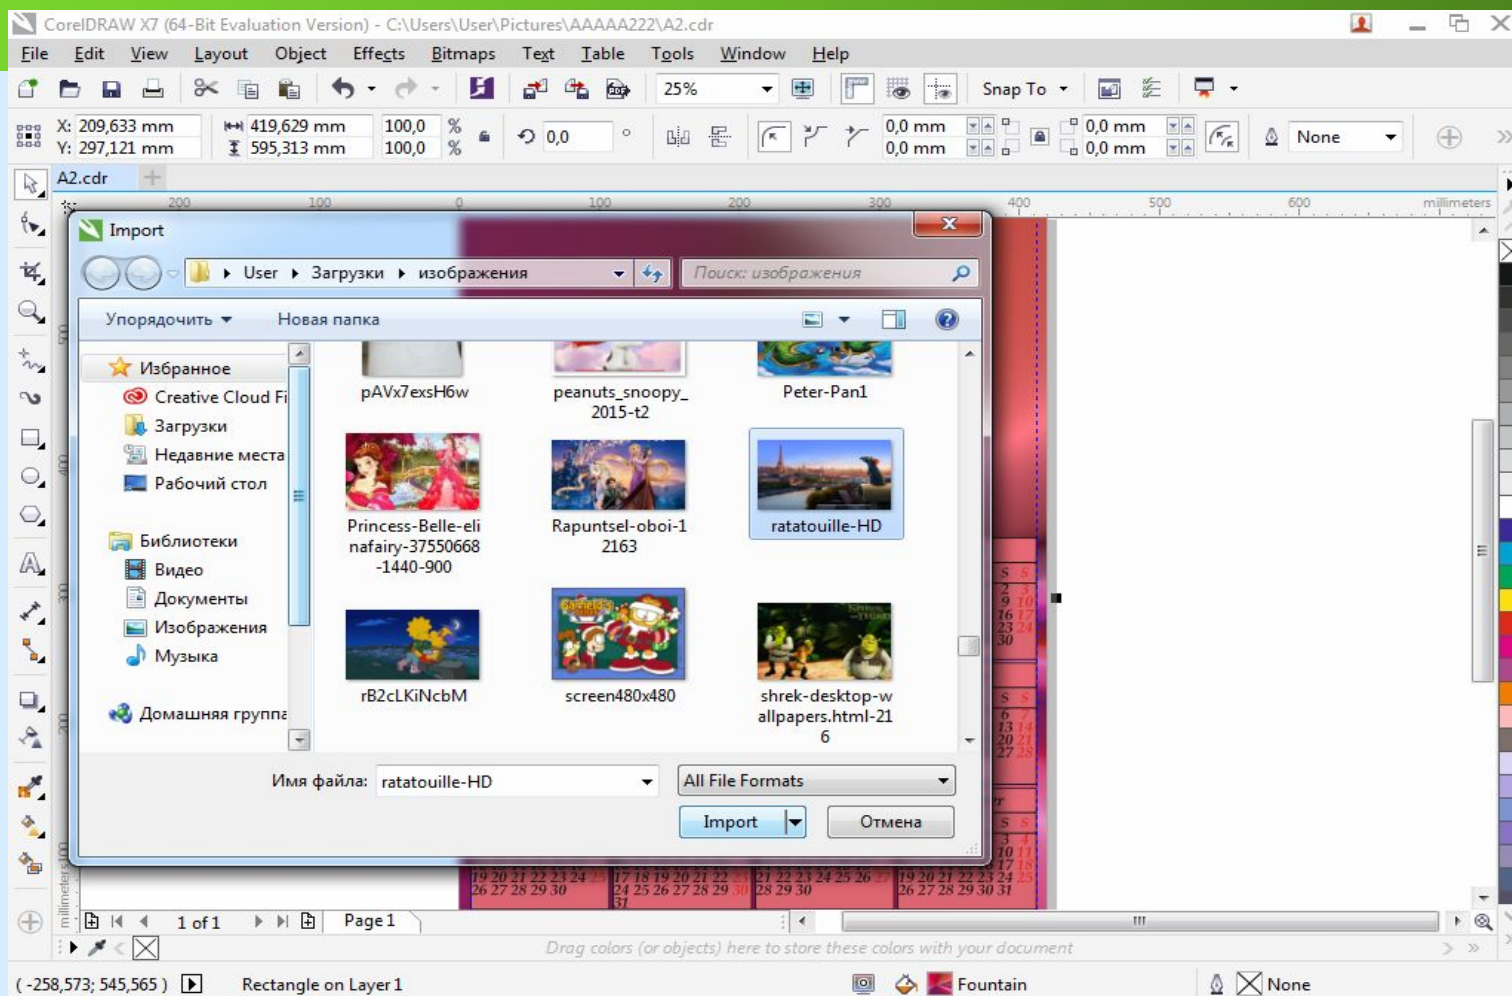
CorelDRAW X7 (64-Bit Evaluation Version) - C:\Users\User\Pictures\AAAAA222\A2.cdr

File Edit View Layout Object Effects Bitmaps Text Table Tools Window Help

25%
Snap To

X: 209,633 mm
Y: 297,121 mm
419,629 mm
595,313 mm
100,0 %
100,0 %
0,0
0,0 mm
0,0 mm
0,0 mm
0,0 mm
None

A2.cdr

200 100 0 100 200 300 400 500 600 millimeters

Import

User ▸ Загрузки ▸ изображения
Поиск: изображения

Упорядочить ▾ Новая папка

Избранное
Creative Cloud Fi
Загрузки
Недавние места
Рабочий стол

Библиотеки
Видео
Документы
Изображения
Музыка

Домашняя группа

pAVx7exsH6w
peanuts_snoopy_2015-t2
Peter-Pan1
Princess-Belle-elinafairy-37550668-1440-900
Rapuntsel-oboi-12163
ratatouille-HD
rB2cLKiNcbM
screen480x480
shrek-desktop-wallpapers.html-216

Имя файла: ratatouille-HD
All File Formats
Import
Отмена

1 of 1 Page 1

Drag colors (or objects) here to store these colors with your document

( -258,573; 545,565 ) Rectangle on Layer 1 Fountain None